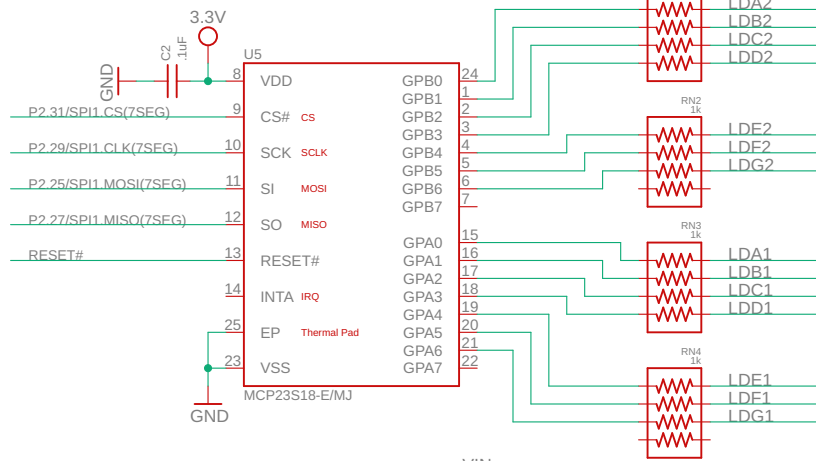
3.3V

C2
.1uF

GND

U5

8 VDD
9 CS# CS
10 SCK SCLK
11 SI MOSI
12 SO MISO
13 RESET#
14 INTA IRQ
25 EP Thermal Pad
23 VSS

P2.31/SPI1.CS(7SEG)
P2.29/SPI1.CLK(7SEG)
P2.25/SPI1.MOSI(7SEG)
P2.27/SPI1.MISO(7SEG)
RESET#

GND

MCP23S18-E/MJ

GPB0 24
GPB1 1
GPB2 2
GPB3 3
GPB4 4
GPB5 5
GPB6 6
GPB7 7
GPA0 15
GPA1 16
GPA2 17
GPA3 18
GPA4 19
GPA5 20
GPA6 21
GPA7 22

LDA2
LDB2
LDC2
LDD2

RN2
1k
LDE2
LDF2
LDG2

RN3
1k
LDA1
LDB1
LDC1
LDD1

RN4
1k
LDE1
LDF1
LDG1